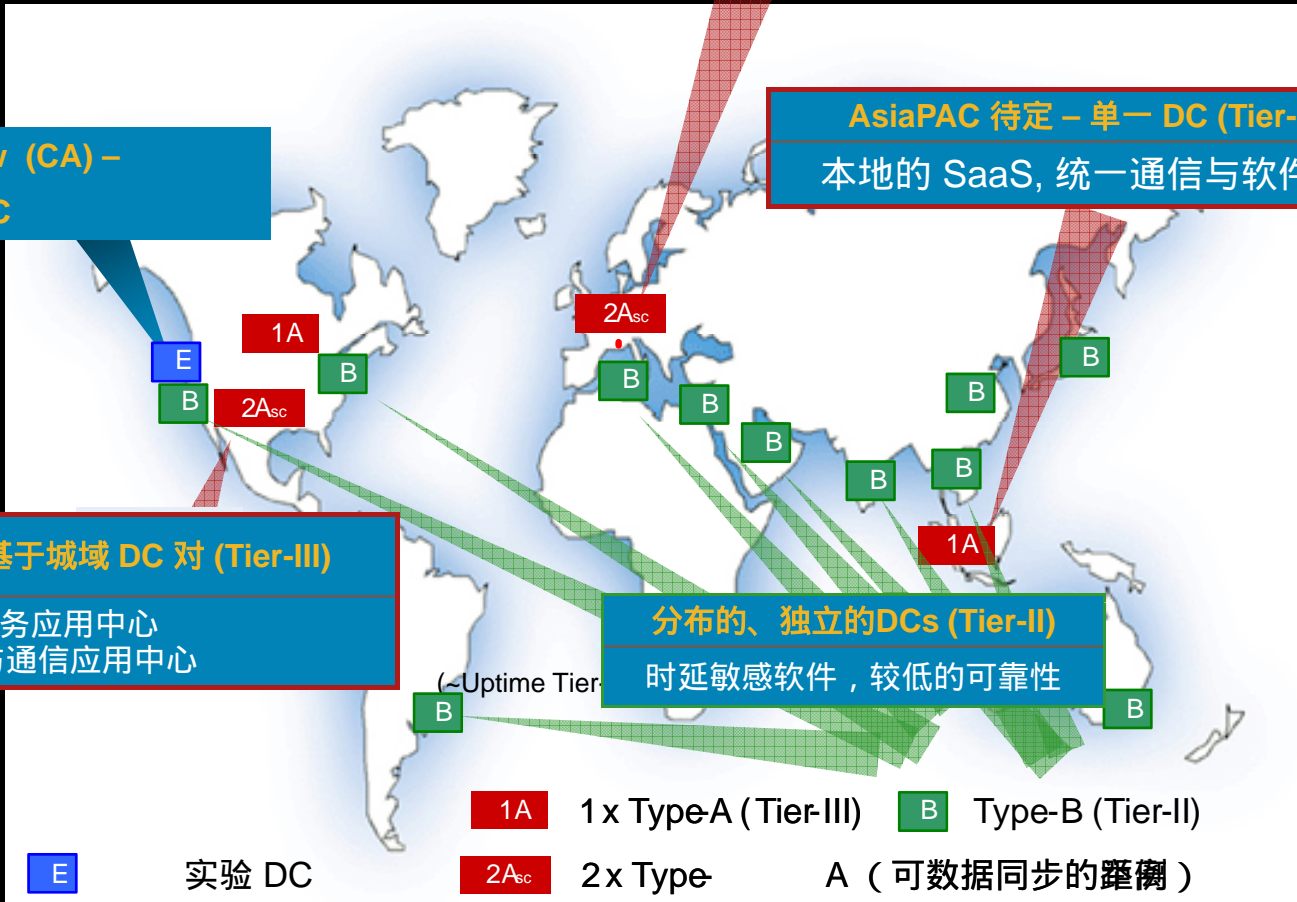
AsiaPAC 待定 – 单一 DC (Tier-

本地的 SaaS, 统一通信与软件

v (CA) –

C

1A

E

B

B

2Asc

2Asc

B

B

B

B

B

B

B

1A

基于城域 DC 对 (Tier-III)

务应用中心

通信应用中心

(~Uptime Tier-

分布的、独立的DCs (Tier-II)

时延敏感软件，较低的可靠性

B

B

1A 1 x Type-A (Tier-III)

B Type-B (Tier-II)

E 实验 DC

2Asc 2 x Type- A （可数据同步的距离）